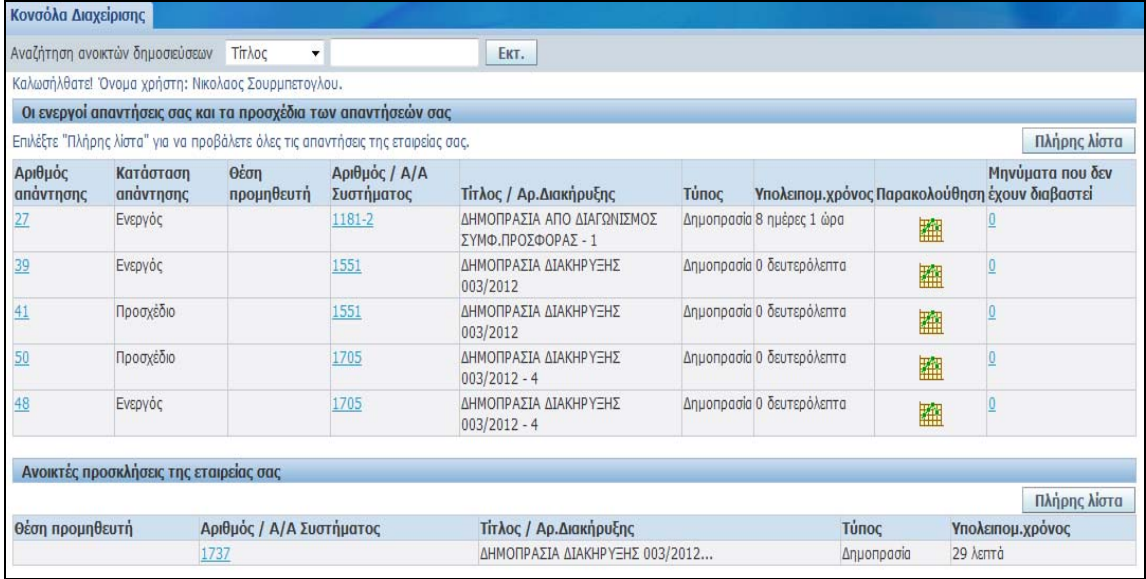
Κονσόλα Διαχείρισης

Αναζήτηση ανοικτών δημοσιεύσεων Τίτλος Εκτ.

Καλωσήλθατε! Όνομα χρήστη: Νικολαος Σουρμπετογλου.

Οι ενεργοί απαντήσεις σας και τα προσχέδια των απαντήσεών σας

Επιλέξτε "Πλήρης λίστα" για να προβάλετε όλες τις απαντήσεις της εταιρείας σας.

Πλήρης λίστα

| Αριθμός απάντησης | Κατάσταση απάντησης | Θέση προμηθευτή | Αριθμός / Α/Α Συστήματος | Τίτλος / Αρ.Διακήρυξης | Τύπος | Υπολειπομ.χρόνος | Παρακολούθηση | Μηνύματα που δεν έχουν διαβαστεί |
|---|---|---|---|---|---|---|---|---|
| 27 | Ενεργός | | 1181-2 | ΔΗΜΟΠΡΑΣΙΑ ΑΠΟ ΔΙΑΓΩΝΙΣΜΟΣ ΣΥΜΦ.ΠΡΟΣΦΟΡΑΣ - 1 | Δημοπρασία | 8 ημέρες 1 ώρα | | 0 |
| 39 | Ενεργός | | 1551 | ΔΗΜΟΠΡΑΣΙΑ ΔΙΑΚΗΡΥΞΗΣ 003/2012 | Δημοπρασία | 0 δευτερόλεπτα | | 0 |
| 41 | Προσχέδιο | | 1551 | ΔΗΜΟΠΡΑΣΙΑ ΔΙΑΚΗΡΥΞΗΣ 003/2012 | Δημοπρασία | 0 δευτερόλεπτα | | 0 |
| 50 | Προσχέδιο | | 1705 | ΔΗΜΟΠΡΑΣΙΑ ΔΙΑΚΗΡΥΞΗΣ 003/2012 - 4 | Δημοπρασία | 0 δευτερόλεπτα | | 0 |
| 48 | Ενεργός | | 1705 | ΔΗΜΟΠΡΑΣΙΑ ΔΙΑΚΗΡΥΞΗΣ 003/2012 - 4 | Δημοπρασία | 0 δευτερόλεπτα | | 0 |

Ανοικτές προσκλήσεις της εταιρείας σας

Πλήρης λίστα

| Θέση προμηθευτή | Αριθμός / Α/Α Συστήματος | Τίτλος / Αρ.Διακήρυξης | Τύπος | Υπολειπομ.χρόνος |
|---|---|---|---|---|
| | 1737 | ΔΗΜΟΠΡΑΣΙΑ ΔΙΑΚΗΡΥΞΗΣ 003/2012... | Δημοπρασία | 29 λεπτά |